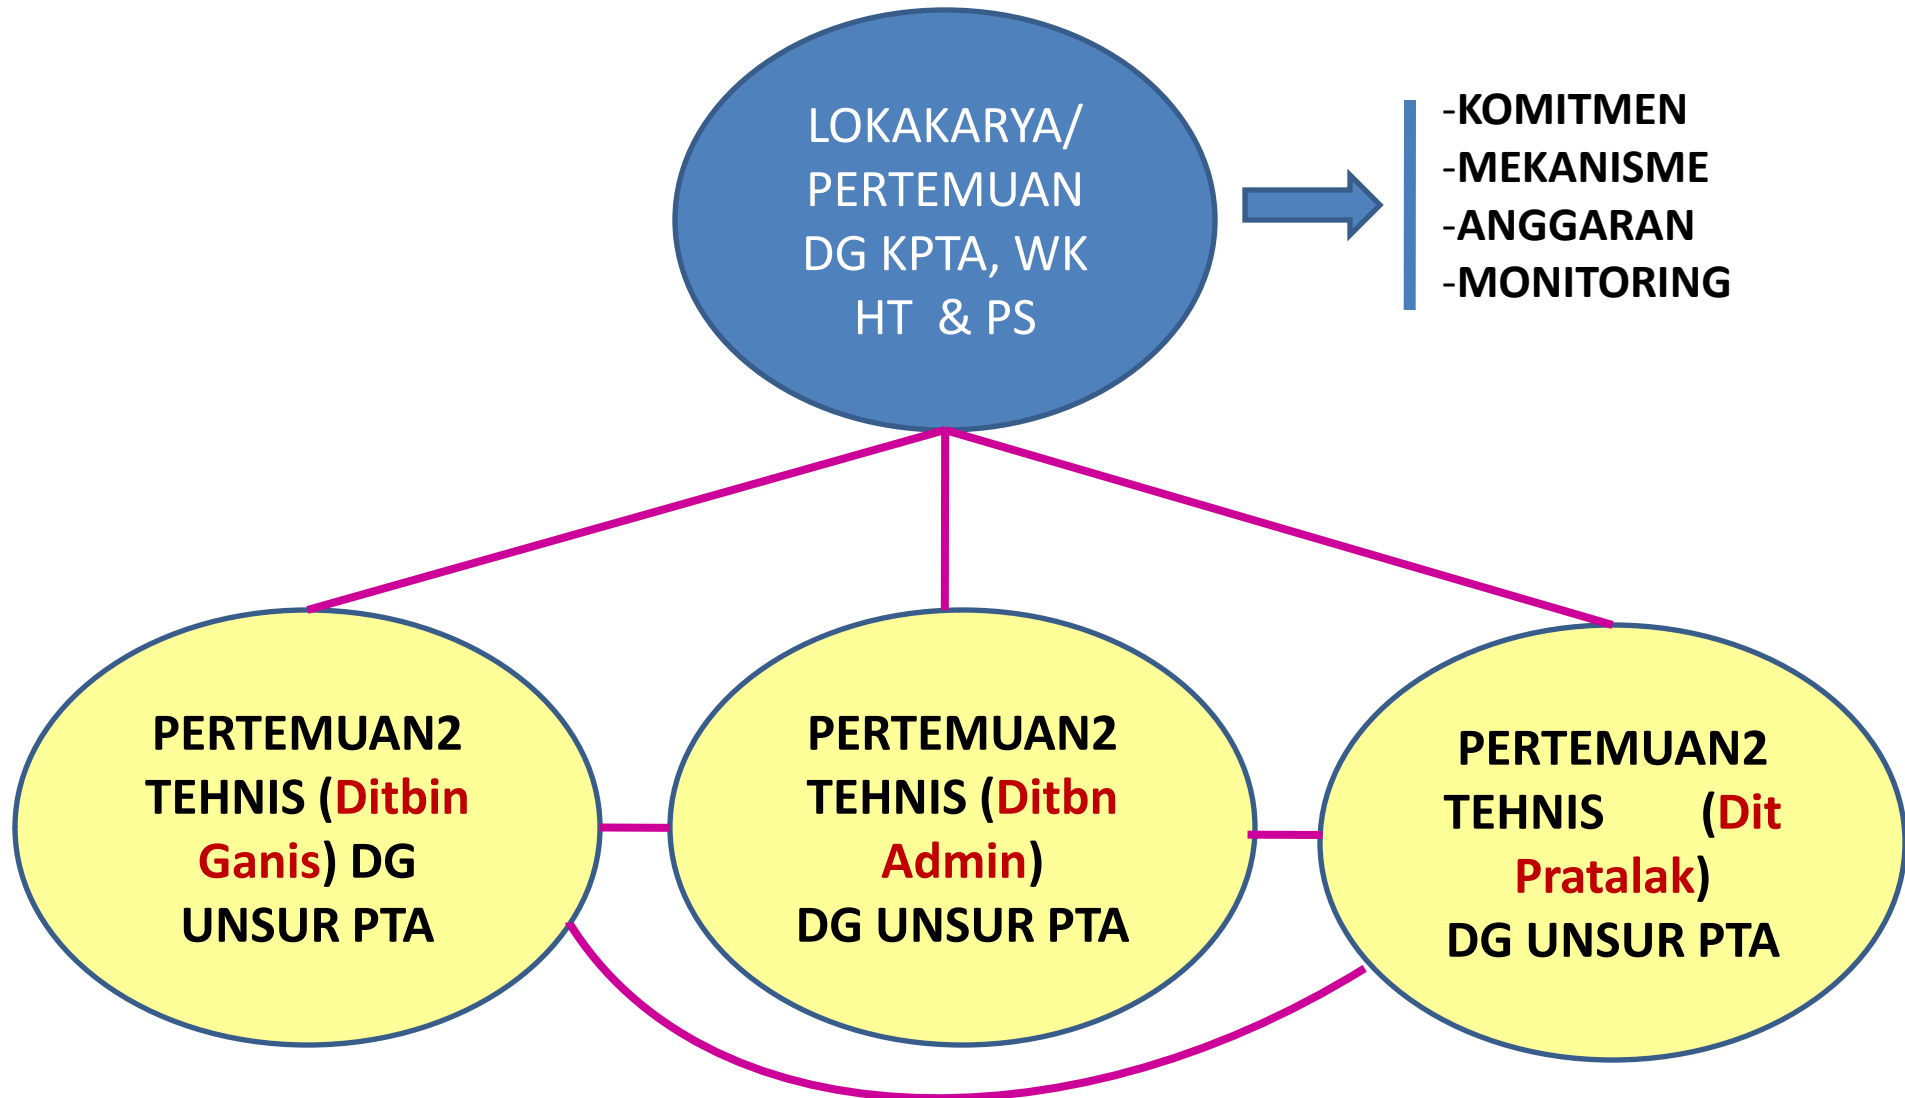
LOKAKARYA/ PERTEMUAN DG KPTA, WK HT & PS

-KOMITMEN
-MEKANISME
-ANGGARAN
-MONITORING

PERTEMUAN2 TEHNIS (Ditbin Ganis) DG UNSUR PTA

PERTEMUAN2 TEHNIS (Ditbn Admin) DG UNSUR PTA

PERTEMUAN2 TEHNIS (Dit Pratalak) DG UNSUR PTA